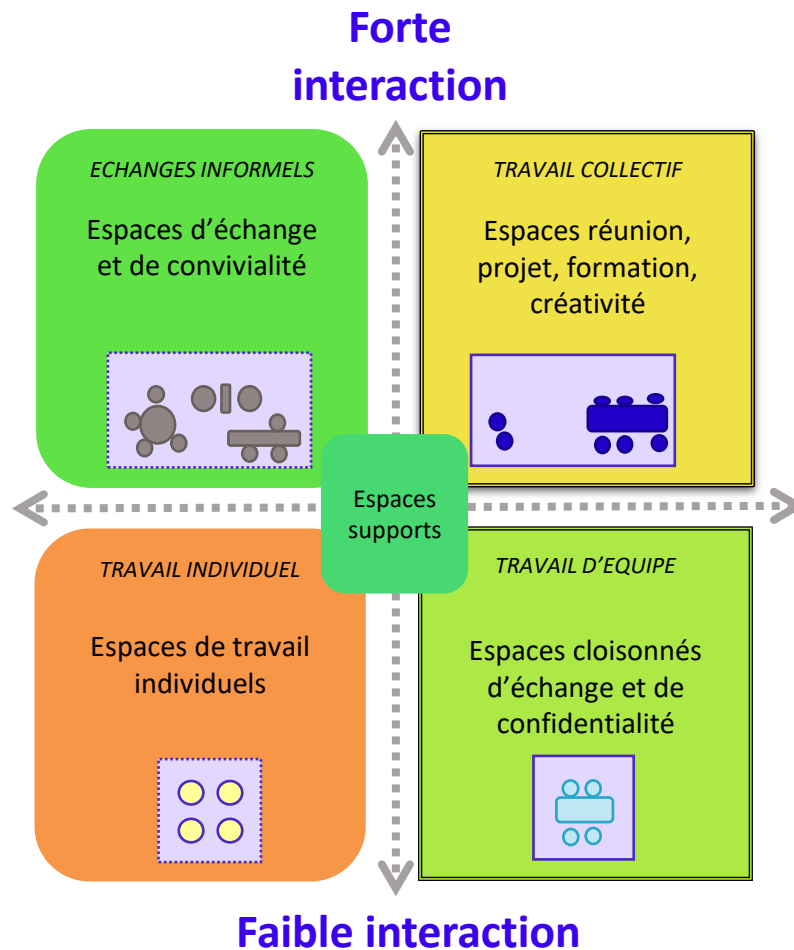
Forte interaction

ECHANGES INFORMELS

Espaces d'échange et de convivialité

TRAVAIL COLLECTIF

Espaces réunion, projet, formation, créativité

Espaces supports

TRAVAIL INDIVIDUEL

Espaces de travail individuels

TRAVAIL D'EQUIPE

Espaces cloisonnés d'échange et de confidentialité

Faible interaction